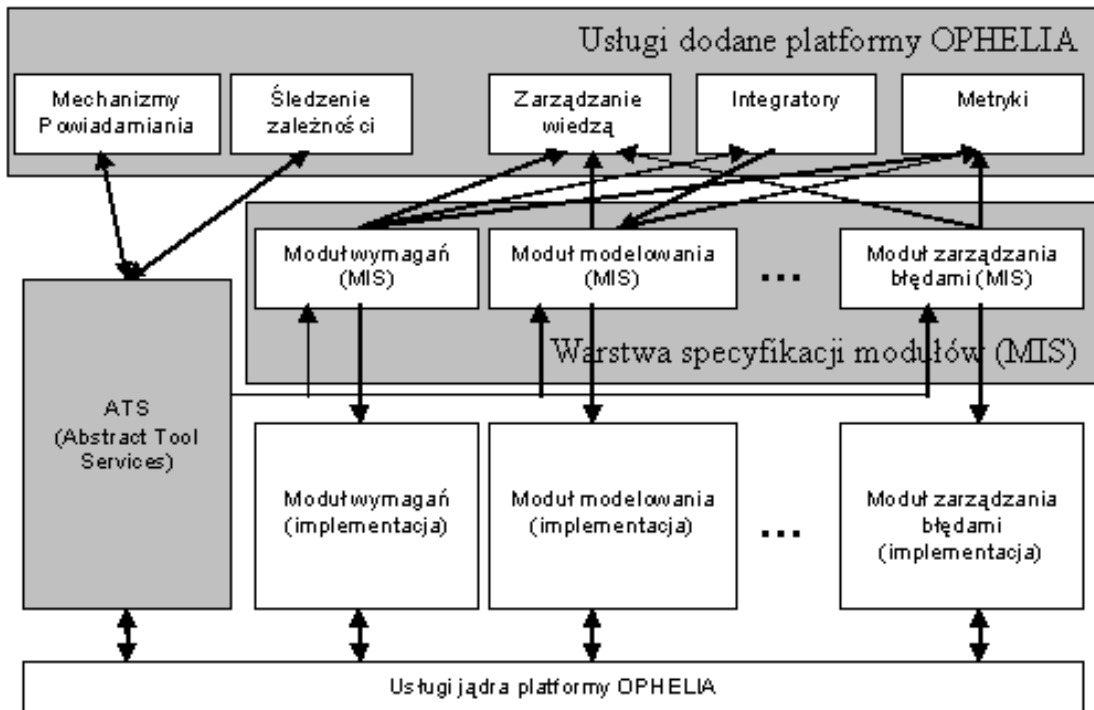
Usługi dodane platformy OPHELIA

Mechanizmy Powiadamiania

Śledzenie zależności

Zarządzanie wiedzą

Integratory

Metryki

Moduł wymagań (MIS)

Moduł modelowania (MIS)

...

Moduł zarządzania błędami (MIS)

Warstwa specyfikacji modułów (MIS)

ATS (Abstract Tool Services)

Moduł wymagań (implementacja)

Moduł modelowania (implementacja)

...

Moduł zarządzania błędami (implementacja)

Usługi jądra platformy OPHELIA